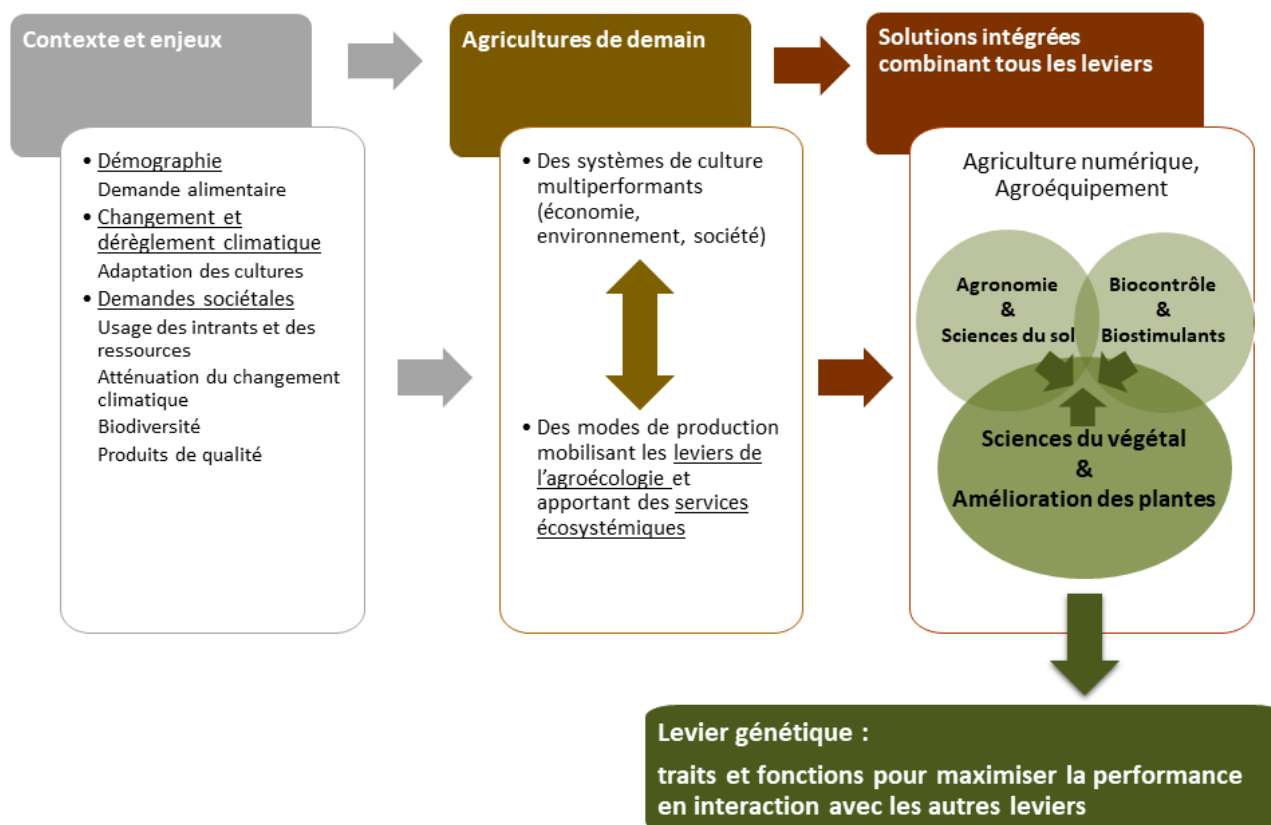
Contexte et enjeux

• Démographie
Demande alimentaire
• Changement et dérèglement climatique
Adaptation des cultures
• Demandes sociétales
Usage des intrants et des ressources
Atténuation du changement climatique
Biodiversité
Produits de qualité

Agricultures de demain

• Des systèmes de culture multiperformants (économie, environnement, société)

• Des modes de production mobilisant les leviers de l'agroécologie et apportant des services écosystémiques

Solutions intégrées combinant tous les leviers

Agriculture numérique, Agroéquipement

Agronomie & Sciences du sol

Biocontrôle & Biostimulants

Sciences du végétal & Amélioration des plantes

Levier génétique :
traits et fonctions pour maximiser la performance en interaction avec les autres leviers